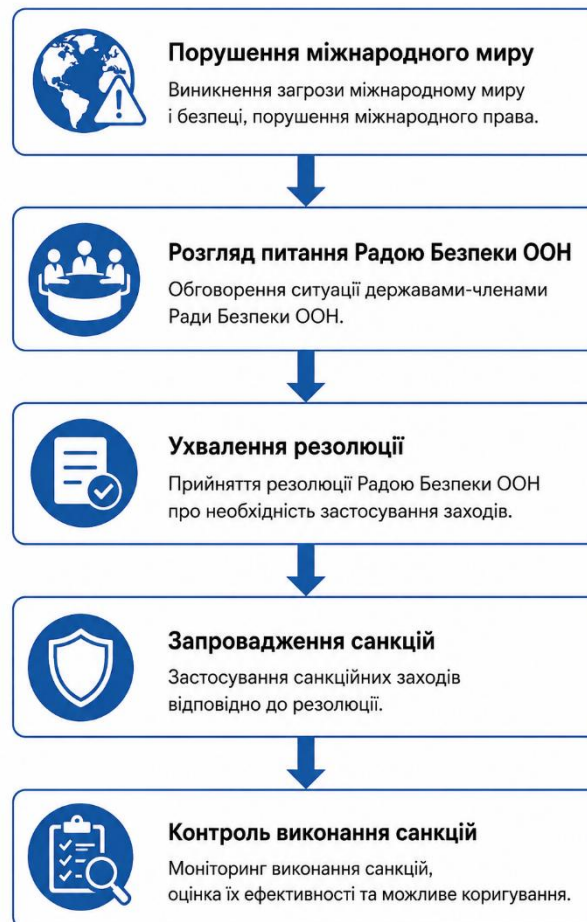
Порушення міжнародного миру
Виникнення загрози міжнародному миру і безпеці, порушення міжнародного права.

Розгляд питання Радою Безпеки ООН
Обговорення ситуації державами-членами Ради Безпеки ООН.

Ухвалення резолюції
Прийняття резолюції Радою Безпеки ООН про необхідність застосування заходів.

Запровадження санкцій
Застосування санкційних заходів відповідно до резолюції.

Контроль виконання санкцій
Моніторинг виконання санкцій, оцінка їх ефективності та можливе коригування.